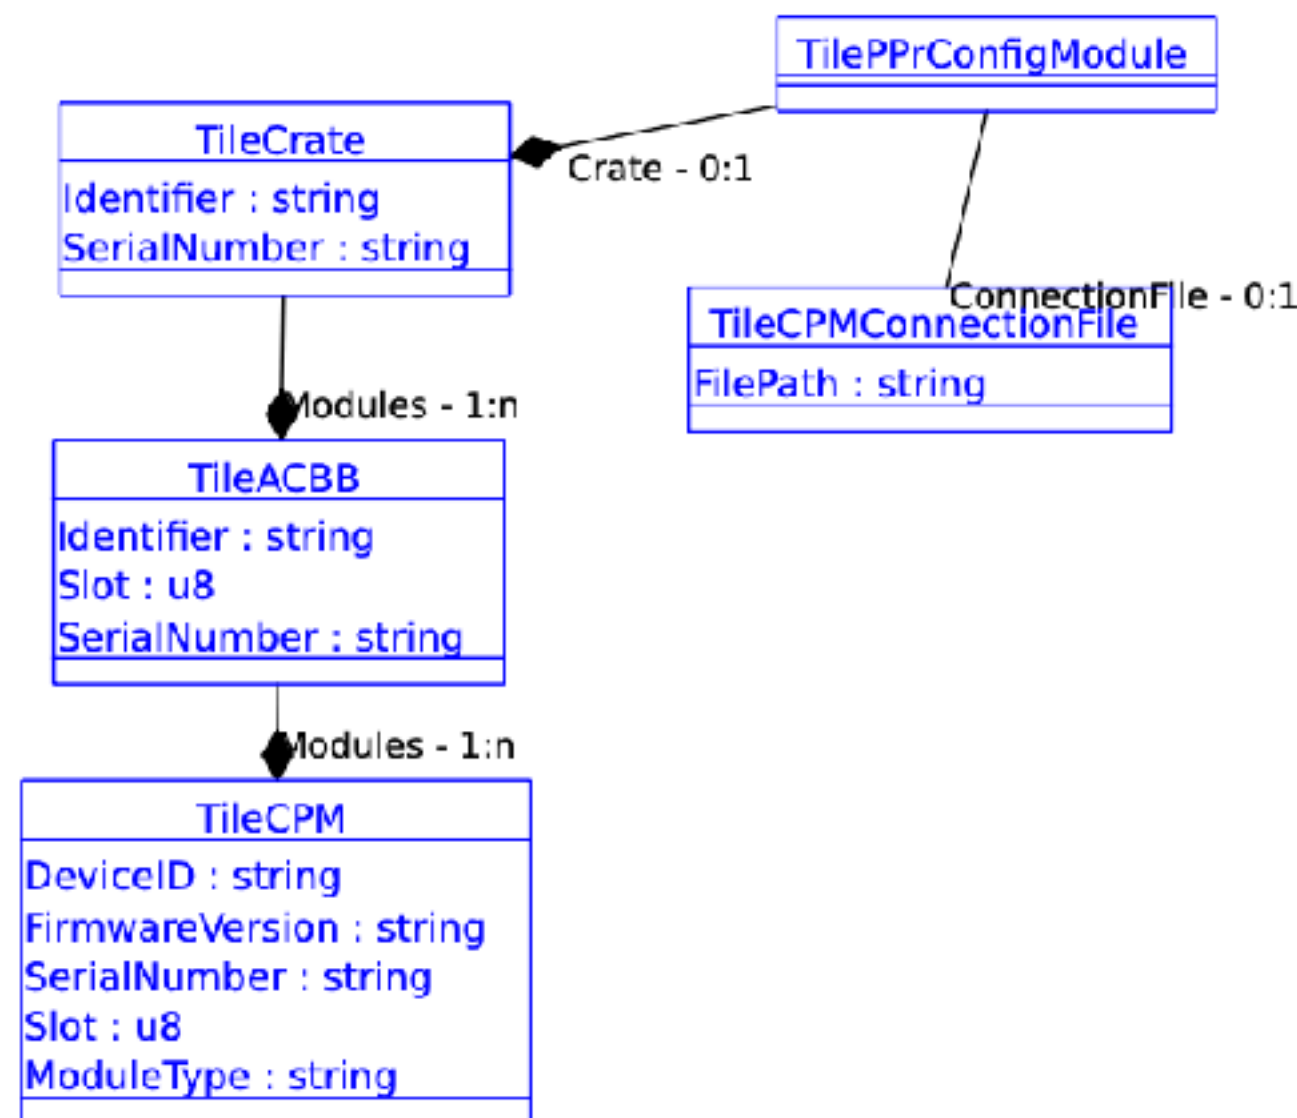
TilePPrConfigModule

TileCrate
Identifier : string
SerialNumber : string

Crate - 0:1

ConnectionFile - 0:1

TileCPMConnectionFile
FilePath : string

Modules - 1:n

TileACBB
Identifier : string
Slot : u8
SerialNumber : string

Modules - 1:n

TileCPM
DeviceID : string
FirmwareVersion : string
SerialNumber : string
Slot : u8
ModuleType : string